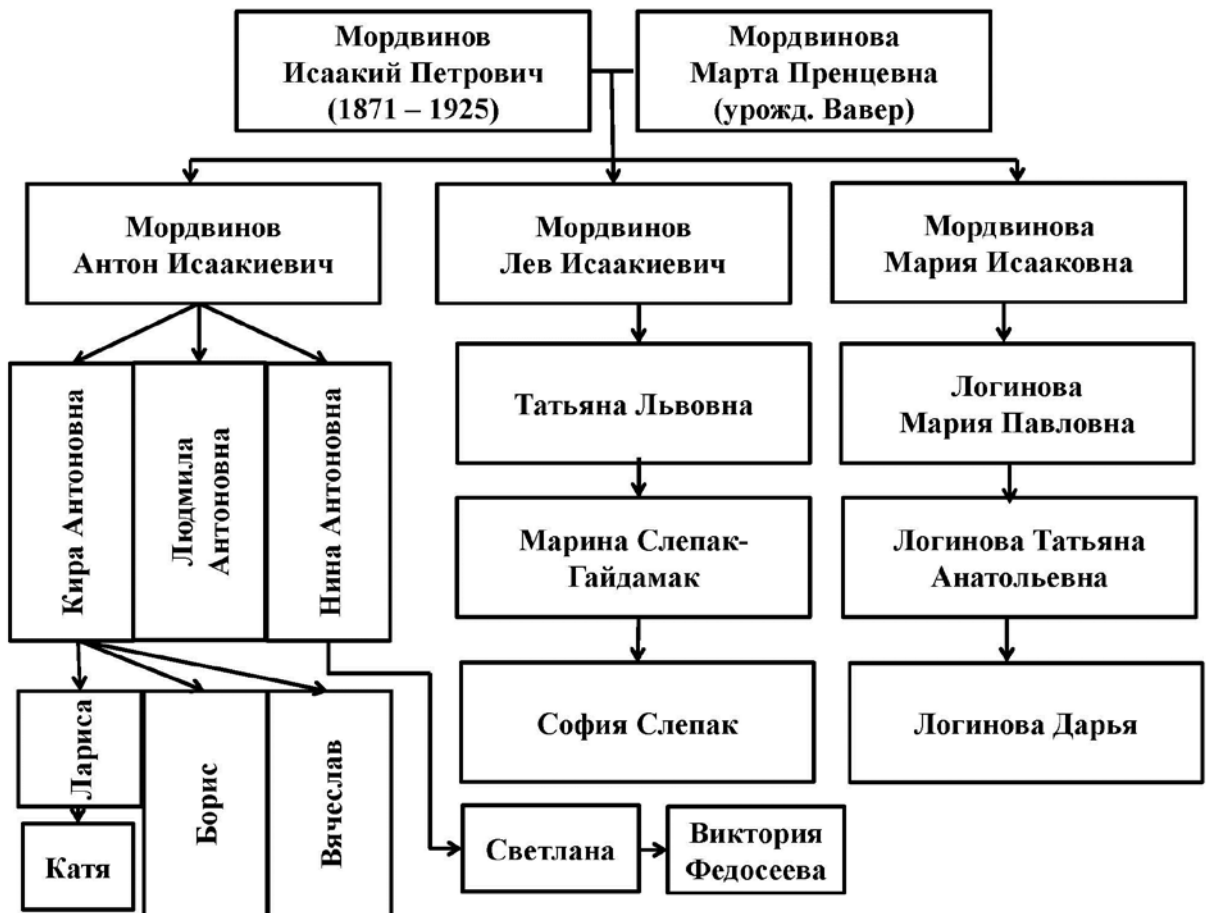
Мордвинов
Исаакий Петрович
(1871 – 1925)

Мордвинова
Марта Пренцевна
(урожд. Вавер)

Мордвинов
Антон Исаакиевич

Мордвинов
Лев Исаакиевич

Мордвинова
Мария Исааковна

Кира Антоновна

Людмила Антоновна

Нина Антоновна

Татьяна Львовна

Логинова
Мария Павловна

Марина Слепак-Гайдамак

Логинова Татьяна Анатольевна

София Слепак

Логинова Дарья

Лариса

Борис

Вячеслав

Катя

Светлана

Виктория
Федосеева